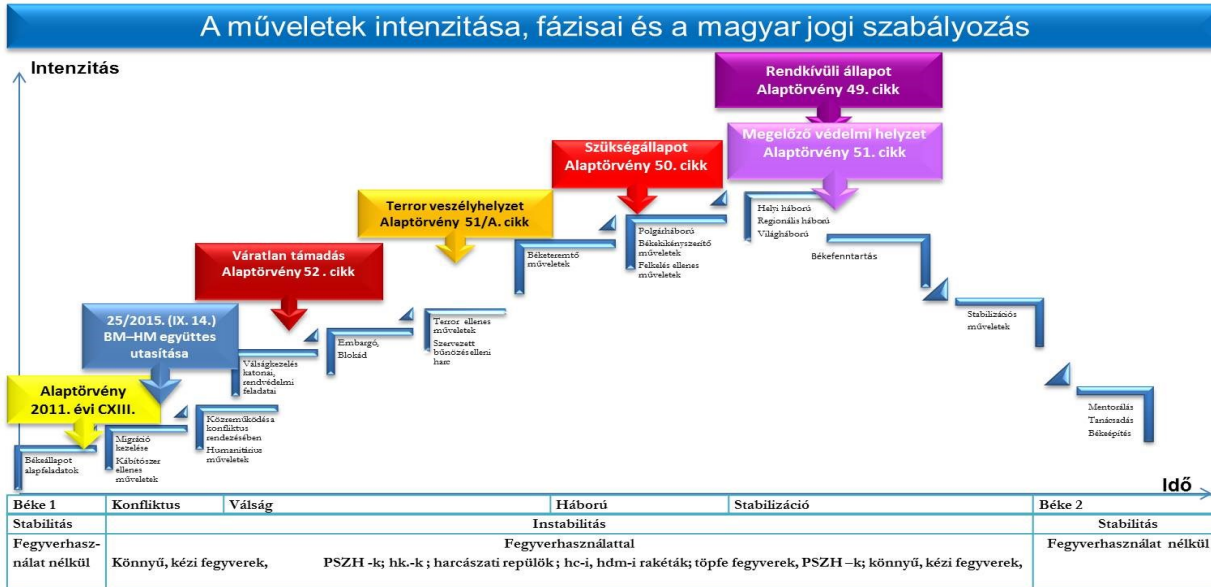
A műveletek intenzitása, fázisai és a magyar jogi szabályozás

Intenzitás

Rendkívüli állapot
Alaptörvény 49. cikk

Megelőző védelmi helyzet
Alaptörvény 51. cikk

Szükségállapot
Alaptörvény 50. cikk

Terror veszélyhelyzet
Alaptörvény 51/A. cikk

Váratlan támadás
Alaptörvény 52 . cikk

25/2015. (IX. 14.)
BM–HM együttes utasítása

Alaptörvény
2011. évi CXIII.

Békeállapot alapfeladatok

Migráció kezelése
Kábítószer ellenes műveletek

Közreműködés a konfliktus rendezésében
Humanitárius műveletek

Válságkezelés katonai, rendvédelmi feladatai

Embargó, Blokád

Terror ellenes műveletek
Szervezett bűnözés elleni harc

Béketeremtő műveletek

Polgárháború
Békekikényszerítő műveletek
Felkelés ellenes műveletek

Helyi háború
Regionális háború
Világháború

Békefenntartás

Stabilizációs műveletek

Mentorálás
Tanácsadás
Béképítés

Idő

| Béke 1 | Konfliktus | Válság | Háború | Stabilizáció | Béke 2 |
|---|---|---|---|---|---|
| Stabilitás | Instabilitás | | | | Stabilitás |
| Fegyverhasználat nélkül | Fegyverhasználattal Könnyű, kézi fegyverek, PSZH -k; hk.-k ; harcászati repülők ; hc-i, hdm-i rakéták; töpfe fegyverek, PSZH –k; könnyű, kézi fegyverek, | | | | Fegyverhasználat nélkül |